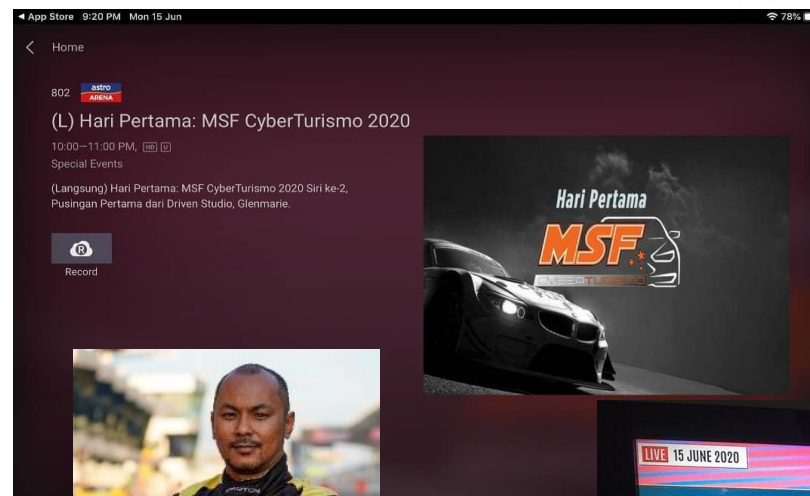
◄ App Store 9:20 PM Mon 15 Jun

78%

Home

802 astro ARENA

(L) Hari Pertama: MSF CyberTurismo 2020

10:00—11:00 PM, HD U

Special Events

(Langsung) Hari Pertama: MSF CyberTurismo 2020 Siri ke-2, Pusingan Pertama dari Driven Studio, Glenmarie.

Record

Hari Pertama

MSF

CYBERTURISMO

LIVE 15 JUNE 2020